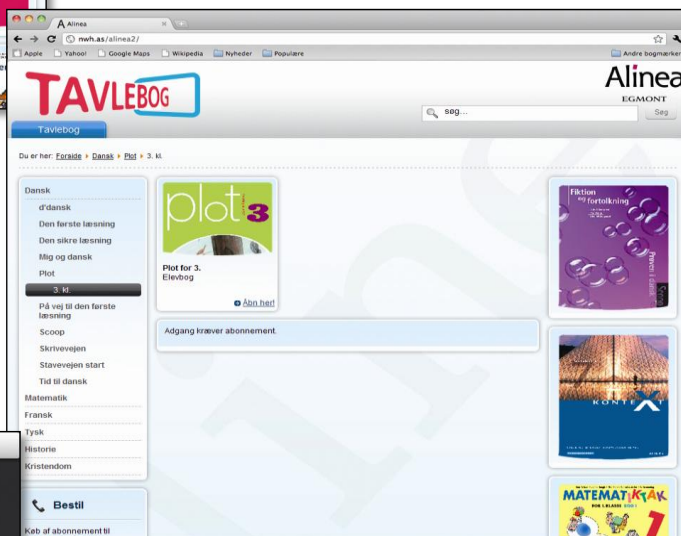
Alinea

nwh.as/alinea2/

Apple Yahoo! Google Maps Wikipedia Nyheder Populære

Andre bogmærker

TAVLEBOG

Alinea
EGMONT

søg...

Søg

Tavlebog

Du er her: Forside ▸ Dansk ▸ Plot ▸ 3. kl.

Dansk
d'dansk
Den første læsning
Den sikre læsning
Mig og dansk
Plot
3. kl.
På vej til den første læsning
Scoop
Skrivevejen
Stavevejen start
Tid til dansk
Matematik
Fransk
Tysk
Historie
Kristendom

plot 3

Plot for 3.
Elevbog

Åbn her!

Adgang kræver abonnement.

Fiktion og fortolkning

KONTEKST

MATEMATIK TAK

Bestil

Køb af abonnement til